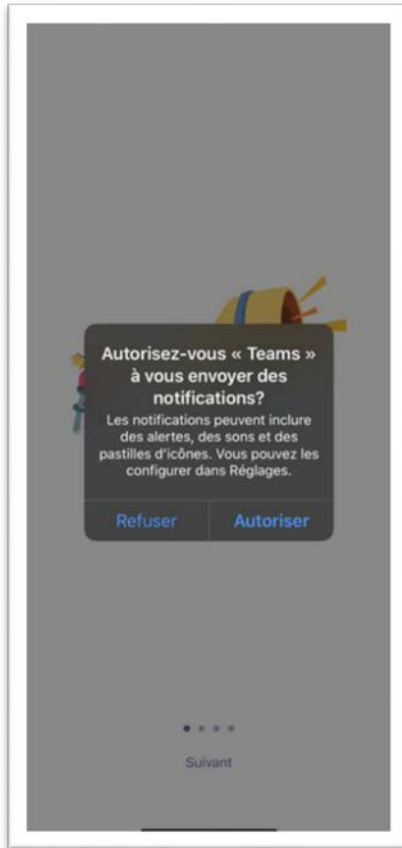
Autorisez-vous « Teams » à vous envoyer des notifications?

Les notifications peuvent inclure des alertes, des sons et des pastilles d'icônes. Vous pouvez les configurer dans Réglages.

Refuser

Autoriser

Suivant